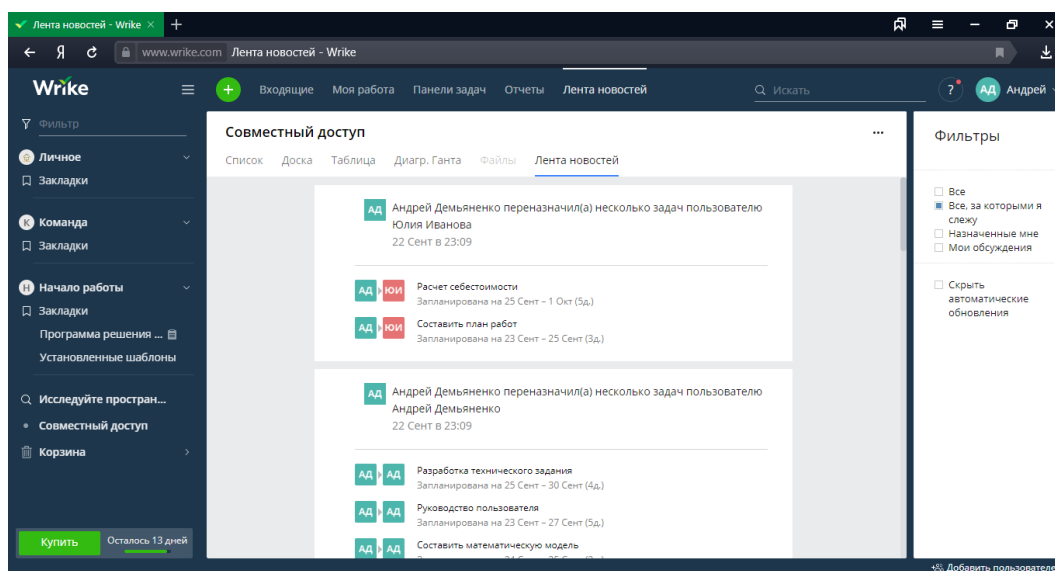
Лента новостей - Wrike ×

www.wrike.com Лента новостей - Wrike

Wrike

Входящие Моя работа Панели задач Отчеты Лента новостей

Искать

?

АД Андрей

Фильтр

Личное
Закладки

К Команда
Закладки

Н Начало работы
Закладки
Программа решения ...
Установленные шаблоны

Исследуйте простран...
Совместный доступ
Корзина

Купить Осталось 13 дней

Совместный доступ

...

Список Доска Таблица Диагр. Ганта Файлы Лента новостей

АД Андрей Демьяненко переназначил(а) несколько задач пользователю Юлия Иванова
22 Сент в 23:09

АД ЮИ Расчет себестоимости
Запланирована на 25 Сент – 1 Окт (5д.)

АД ЮИ Составить план работ
Запланирована на 23 Сент – 25 Сент (3д.)

АД Андрей Демьяненко переназначил(а) несколько задач пользователю Андрей Демьяненко
22 Сент в 23:09

АД АД Разработка технического задания
Запланирована на 25 Сент – 30 Сент (4д.)

АД АД Руководство пользователя
Запланирована на 23 Сент – 27 Сент (5д.)

АД АД Составить математическую модель

Фильтры

Все
Все, за которыми я слежу
Назначенные мне
Мои обсуждения

Скрыть автоматические обновления

Добавить пользовател